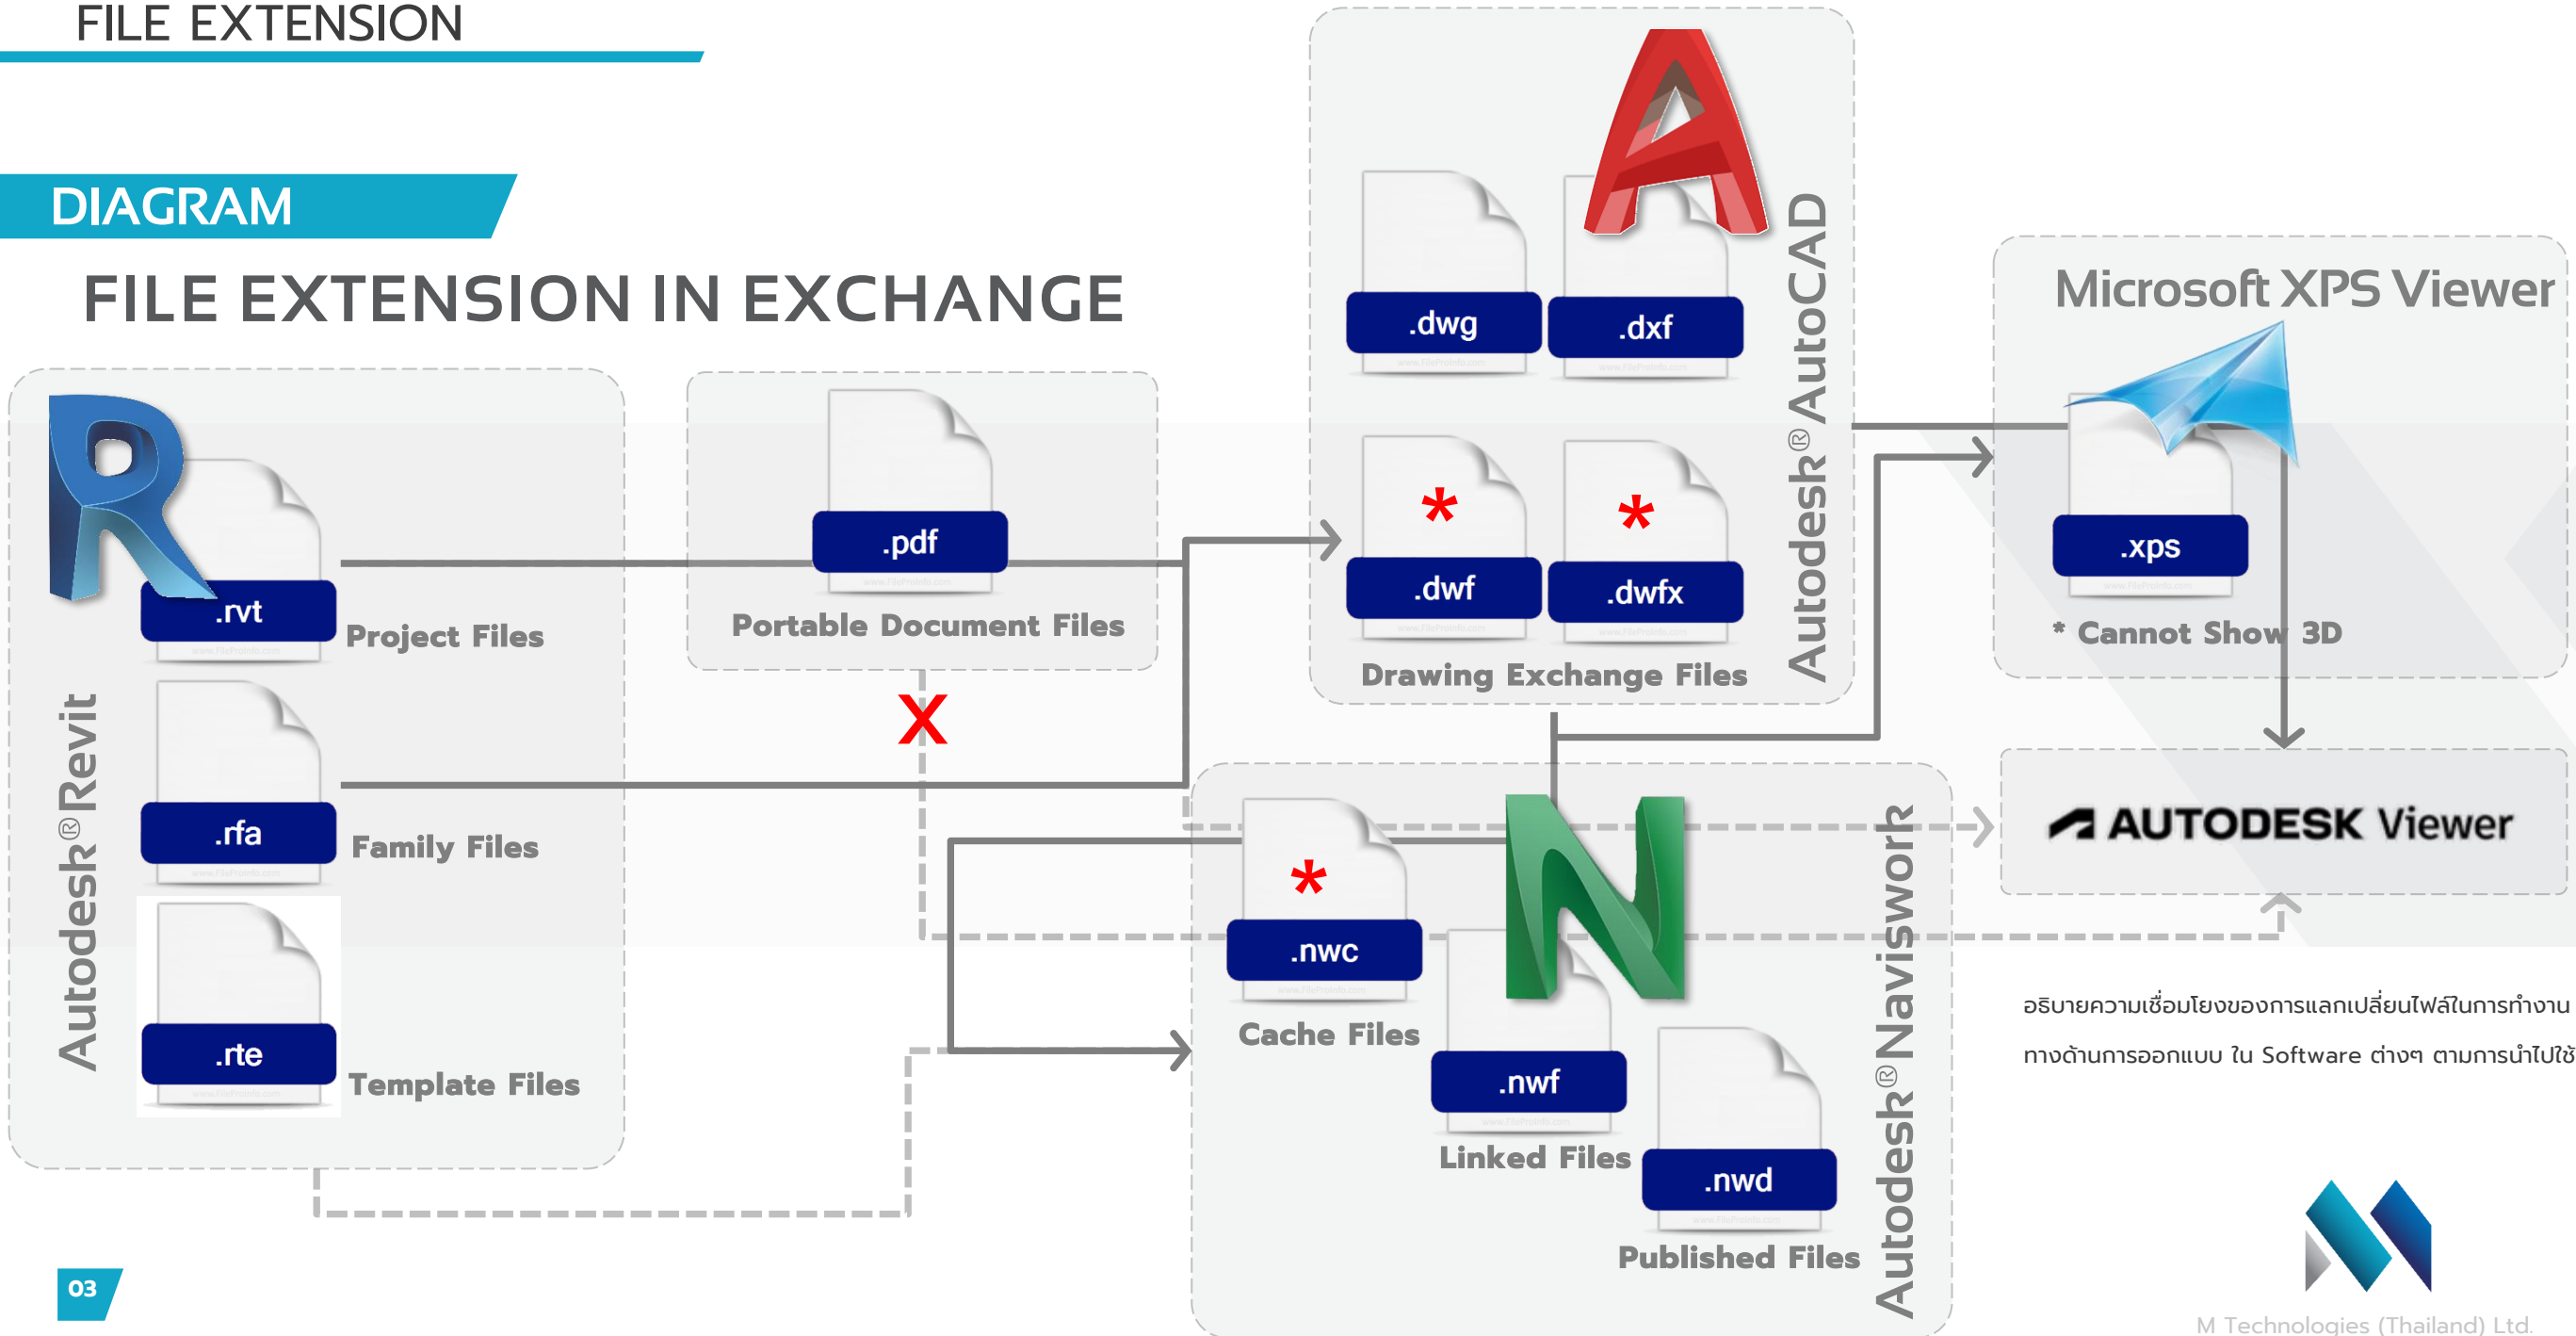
FILE EXTENSION

DIAGRAM

FILE EXTENSION IN EXCHANGE

Autodesk® Revit

.rvt
Project Files

.rfa
Family Files

.rte
Template Files

.pdf
Portable Document Files

X

Autodesk® AutoCAD

.dwg

.dxf

*
.dwf

*
.dwfx

Drawing Exchange Files

Microsoft XPS Viewer

.xps

* Cannot Show 3D

AUTODESK Viewer

Autodesk® Navisworks

*
.nwc
Cache Files

.nwf
Linked Files

.nwd
Published Files

อธิบายความเชื่อมโยงของการแลกเปลี่ยนไฟล์ในการทำงาน ทางด้านการออกแบบ ใน Software ต่างๆ ตามการนำไปใช้

03

M Technologies (Thailand) Ltd.